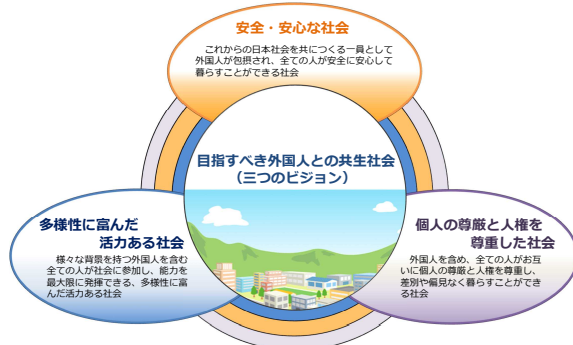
安全・安心な社会

これからの日本社会を共につくる一員として外国人が包摂され、全ての人が安全に安心して暮らすことができる社会

目指すべき外国人との共生社会
（三つのビジョン）

多様性に富んだ活力ある社会

様々な背景を持つ外国人を含む全ての人が社会に参加し、能力を最大限に発揮できる、多様性に富んだ活力ある社会

個人の尊厳と人権を尊重した社会

外国人を含め、全ての人がお互いに個人の尊厳と人権を尊重し、差別や偏見なく暮らすことができる社会